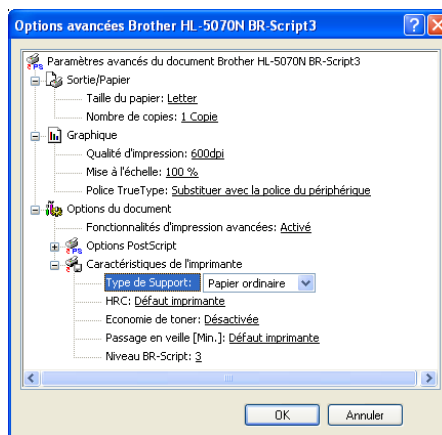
Options avancées Brother HL-5070N BR-Script3

Paramètres avancés du document Brother HL-5070N BR-Script3
Sortie/Papier
Taille du papier: Letter
Nombre de copies: 1 Copie
Graphique
Qualité d'impression: 600dpi
Mise à l'échelle: 100 %
Police TrueType: Substituer avec la police du périphérique
Options du document
Fonctionnalités d'impression avancées: Activé
Options PostScript
Caractéristiques de l'imprimante
Type de Support: Papier ordinaire
HRC: Défaut imprimante
Economie de toner: Désactivée
Passage en veille [Min.]: Défaut imprimante
Niveau BR-Script: 3

OK
Annuler